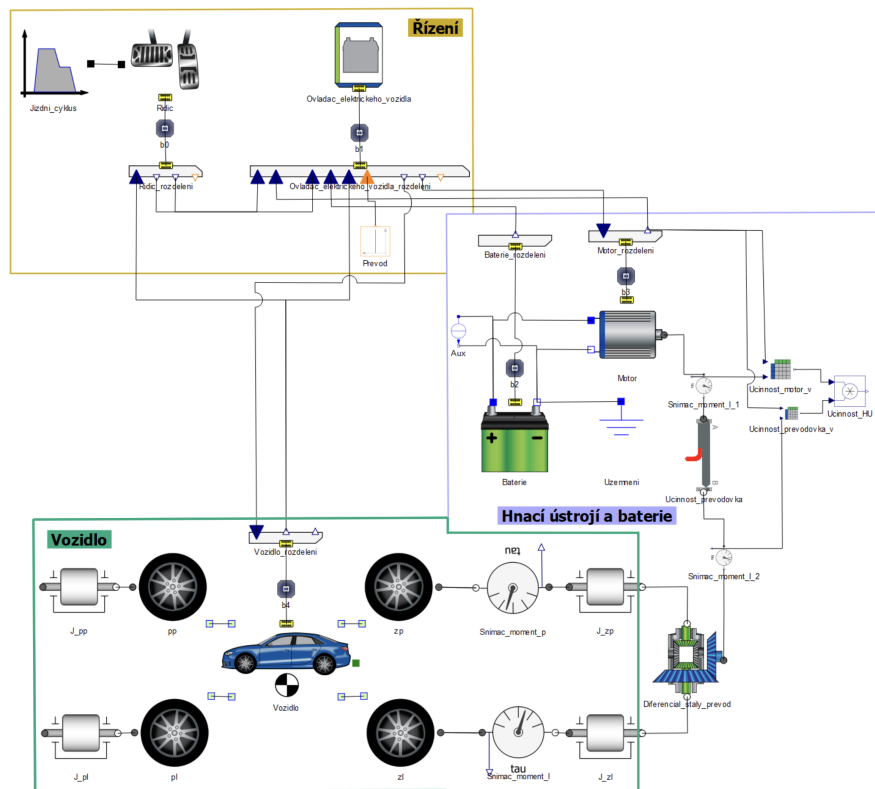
Řízení

Jizdni_cyklus

Ridic

b0

Ovladac_elektrickeho_vozidla

b1

Ridic_rozdeleni

Ovladac_elektrickeho_vozidla_rozdeleni

Prevod

Baterie_rozdeleni

Motor_rozdeleni

b3

Aux

b2

Motor

Snimac_moment_l_1

Ucinnost_motor_v

Ucinnost_HU

Ucinnost_prevodovka_v

Baterie

Uzemneni

Ucinnost_prevodovka

Hnací ústrojí a baterie

Vozidlo

Vozidlo_rozdeleni

b4

tau

Snimac_moment_l_2

J_pp

pp

zp

Snimac_moment_p

J_zp

Diferencial_staly_prevod

Vozidlo

J_pl

pl

zl

tau

Snimac_moment_l

J_zl